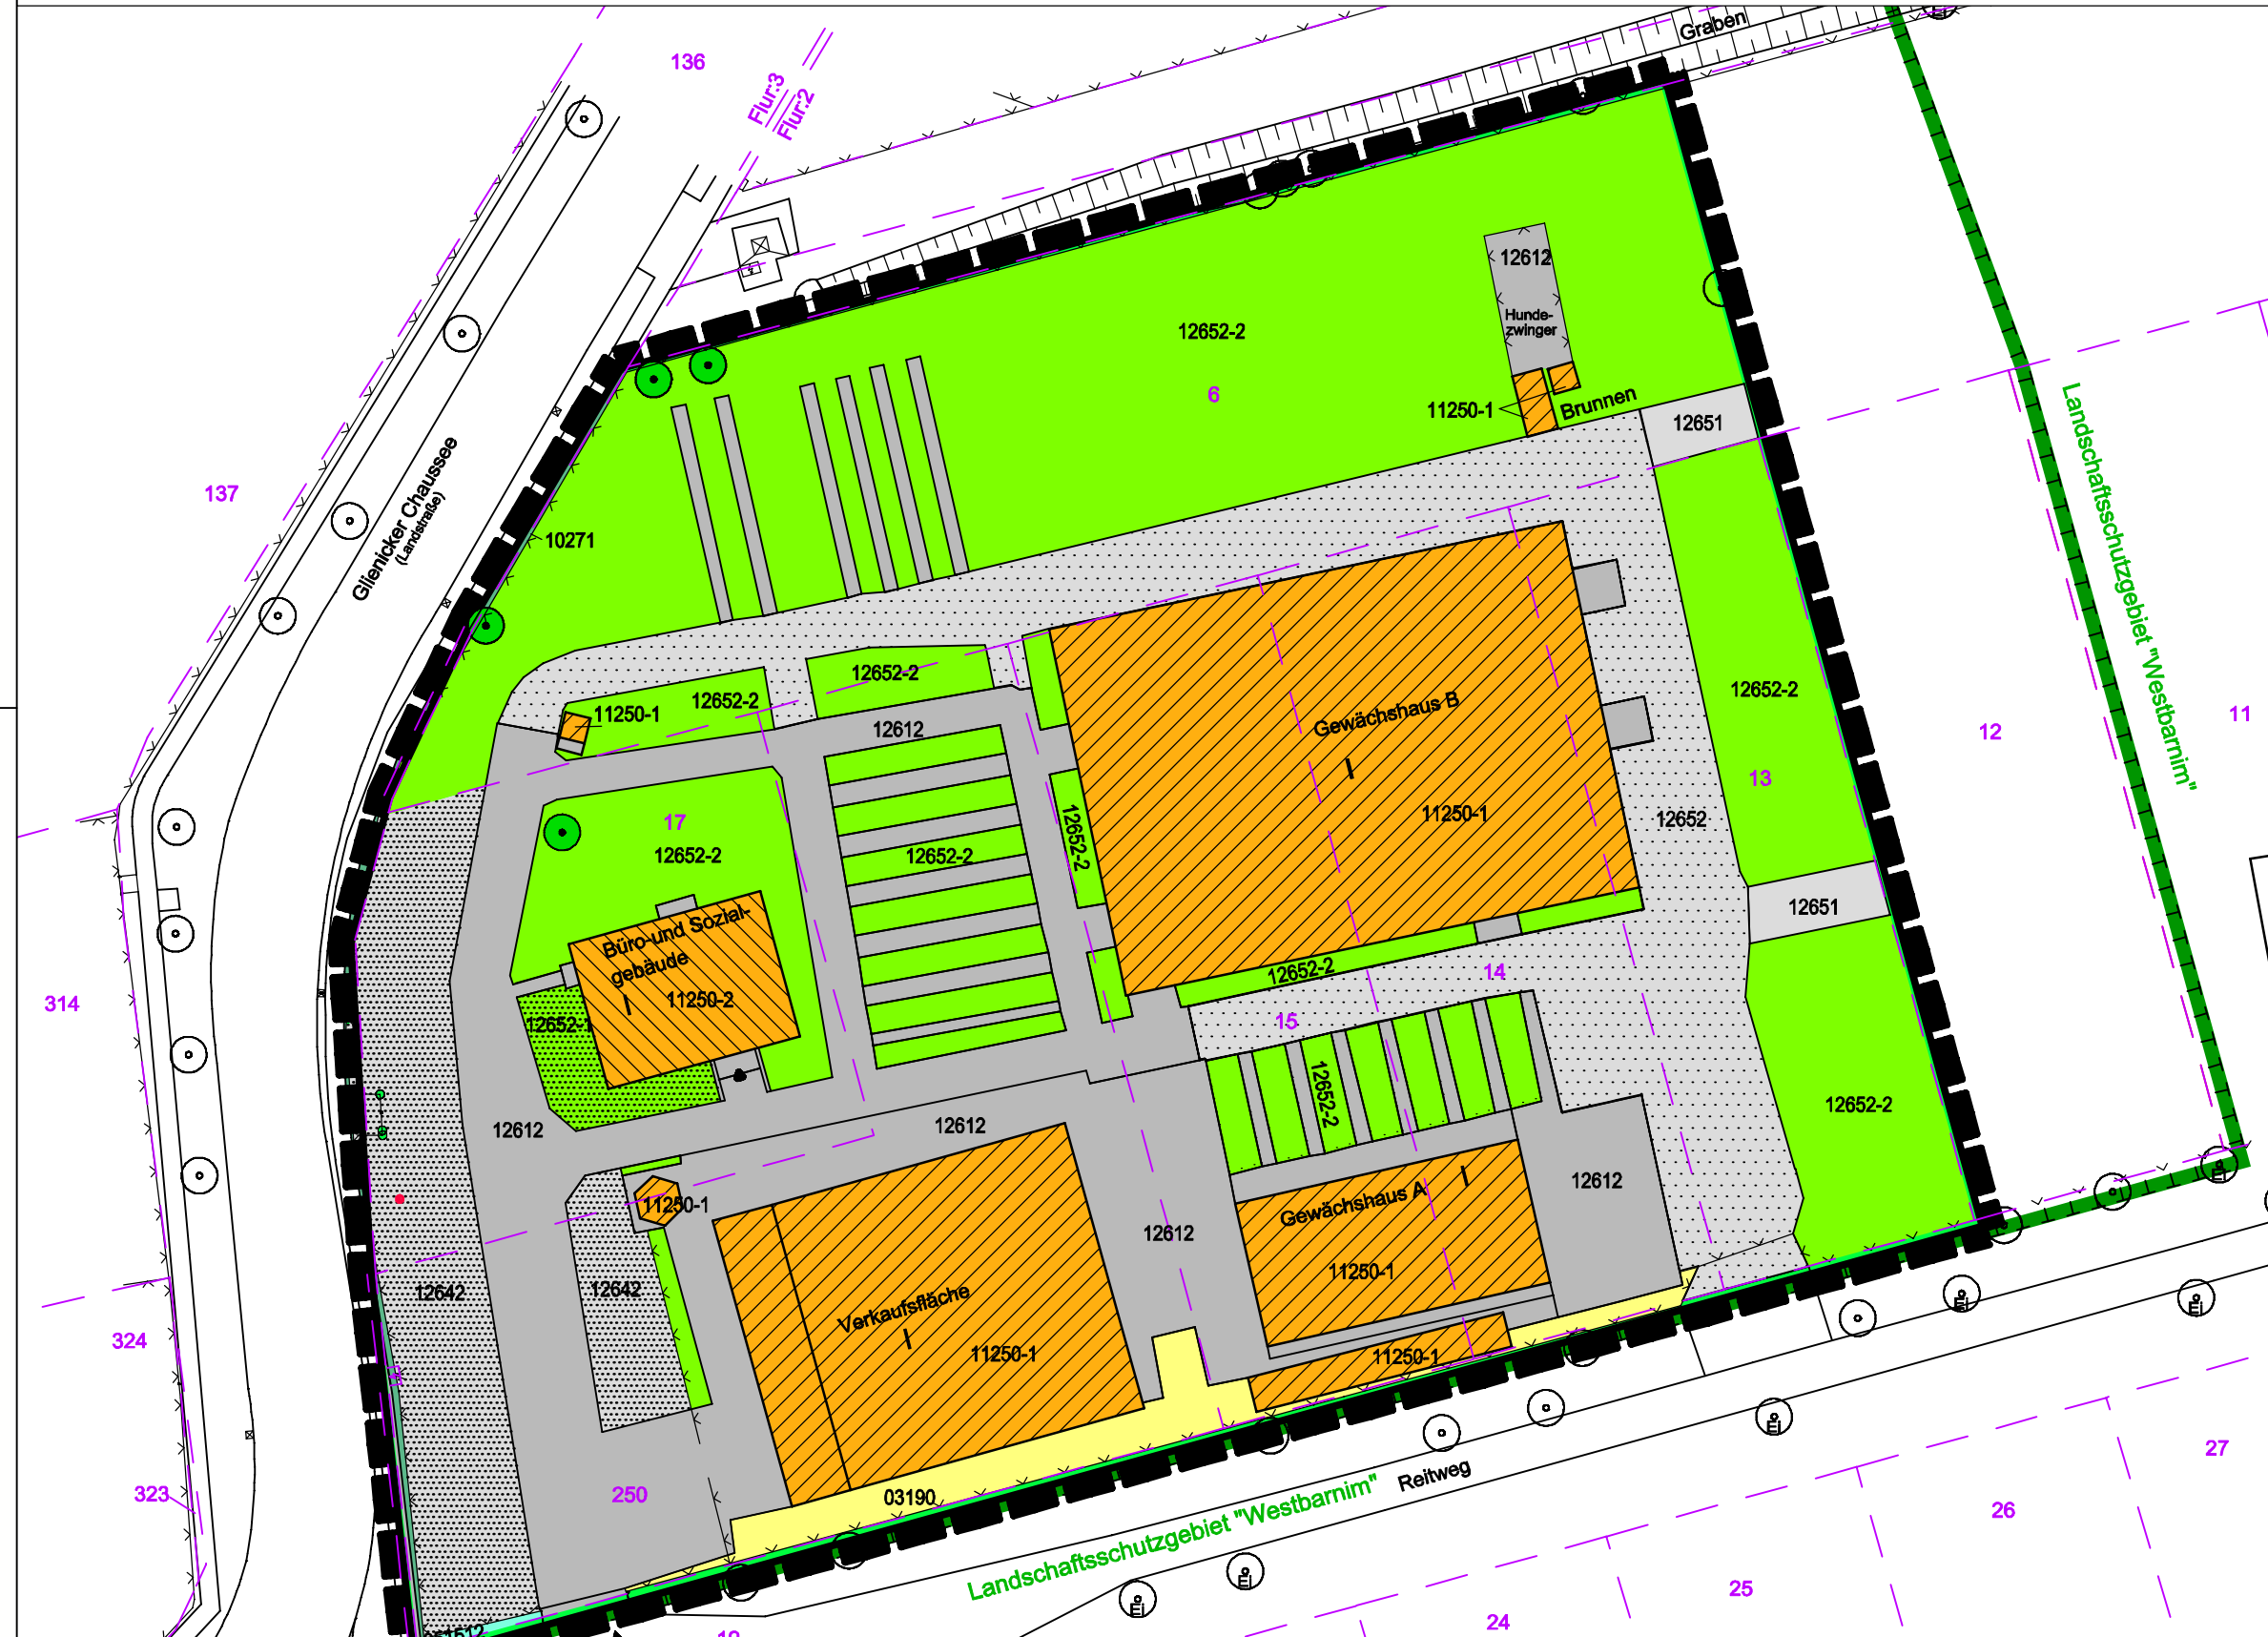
Graben
136
Flur:3
Flur:2
12612
Hunde-zwinger
12652-2
6
11250-1
Brunnen
12651
137
Glienicker Chaussee
(Landstraße)
10271
12652-2
11250-1
12652-2
12612
Gewächshaus B
I
11250-1
12652
12652-2
13
12
11
Landschaftsschutzgebiet "Westbarnim"
17
12652-2
12652-2
12652-2
12651
Büro-und Sozial-gebäude
I
11250-2
12652-2
12652-2
14
15
12652-2
314
12612
12612
12652-2
12612
11250-1
12612
Gewächshaus A
I
11250-1
12642
12642
Verkaufsfläche
I
11250-1
11250-1
324
323
250
03190
Landschaftsschutzgebiet "Westbarnim"
Reitweg
27
26
25
24